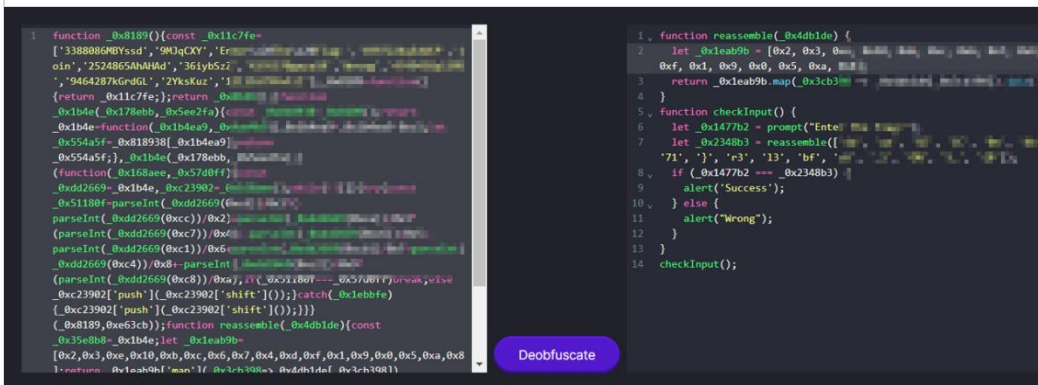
1 function _0x8189(){const _0x11c7fe=['3388086MBYssd','9MJqCXY','Er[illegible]oin','2524865AhAHAd','36iybSz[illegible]','9464287kGrdGL','2YksKuz','1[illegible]{return _0x11c7fe;};return _0x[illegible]_0x1b4e(_0x178ebb,_0x5ee2fa){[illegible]_0x1b4e=function(_0x1b4ea9,_0x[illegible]_0x554a5f=_0x818938[_0x1b4ea9][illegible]_0x554a5f;},_0x1b4e(_0x178ebb,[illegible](function(_0x168aee,_0x57d0ff){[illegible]_0xdd2669=_0x1b4e,_0xc23902=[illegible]_0x51180f=parseInt(_0xdd2669([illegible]parseInt(_0xdd2669(0xcc))/0x2)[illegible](parseInt(_0xdd2669(0xc7))/0x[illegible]parseInt(_0xdd2669(0xc1))/0x6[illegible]_0xdd2669(0xc4))/0x8+-parseInt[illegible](parseInt(_0xdd2669(0xc8))/0xa);if(_0x51180f===_0x57d0ff)break;else _0xc23902['push'](_0xc23902['shift']());}catch(_0x1ebbfe){_0xc23902['push'](_0xc23902['shift']());}}}(_0x8189,0xe63cb));function reassemble(_0x4db1de){const _0x35e8b8=_0x1b4e;let _0x1eab9b=[0x2,0x3,0xe,0x10,0xb,0xc,0x6,0x7,0x4,0xd,0xf,0x1,0x9,0x0,0x5,0xa,0x8];return _0x1eab9b['map'](_0x3cb398=>_0x4db1de[_0x3cb398])

Deobfuscate

1 function reassemble(_0x4db1de) {
2 let _0x1eab9b = [0x2, 0x3, 0x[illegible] 0xf, 0x1, 0x9, 0x0, 0x5, 0xa, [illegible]
3 return _0x1eab9b.map(_0x3cb3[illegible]
4 }
5 function checkInput() {
6 let _0x1477b2 = prompt("Ente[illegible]
7 let _0x2348b3 = reassemble([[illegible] '71', '}', 'r3', '13', 'bf', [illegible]
8 if (_0x1477b2 === _0x2348b3) {
9 alert('Success');
10 } else {
11 alert("Wrong");
12 }
13 }
14 checkInput();